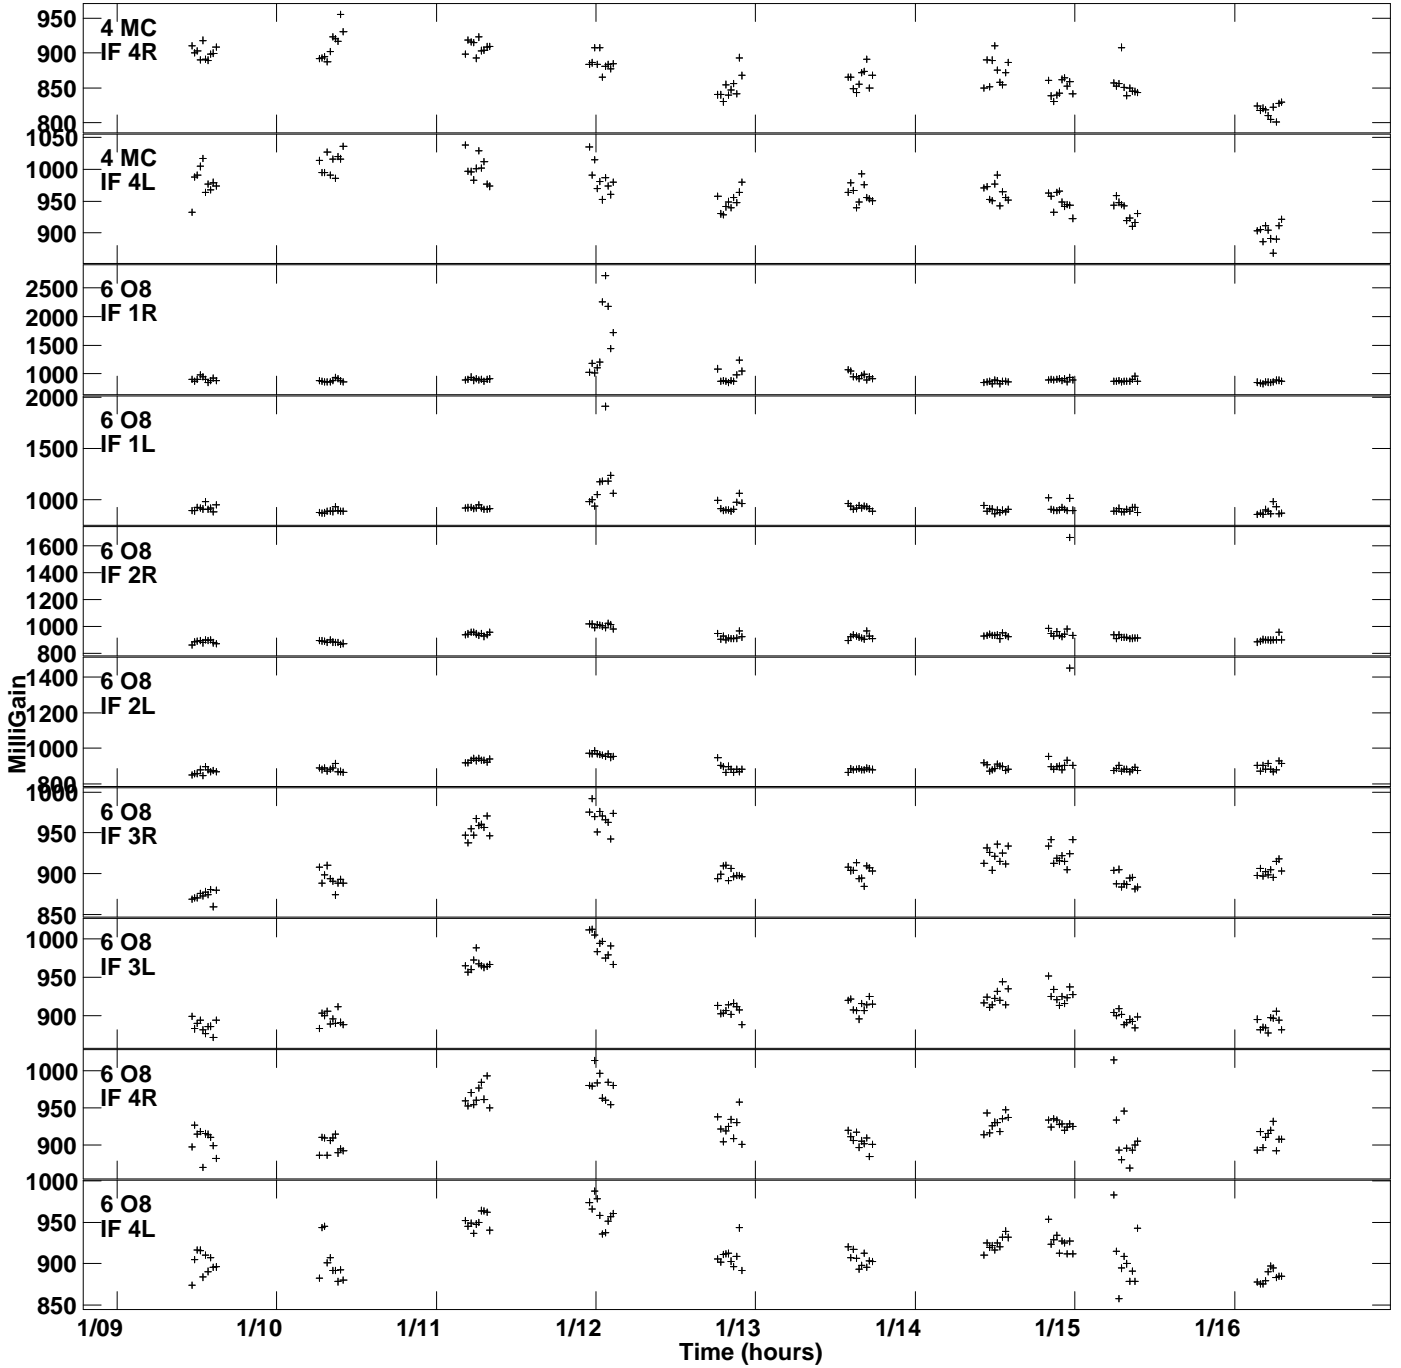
950
900
850
800
4 MC
IF 4R

1050
1000
950
900
4 MC
IF 4L

2500
2000
1500
1000
6 O8
IF 1R

2000
1500
1000
6 O8
IF 1L

1600
1400
1200
1000
800
6 O8
IF 2R

1400
1200
1000
800
6 O8
IF 2L

1000
950
900
850
6 O8
IF 3R

1000
950
900
6 O8
IF 3L

1000
950
900
6 O8
IF 4R

1000
950
900
850
6 O8
IF 4L

MilliGain

1/09 1/10 1/11 1/12 1/13 1/14 1/15 1/16
Time (hours)